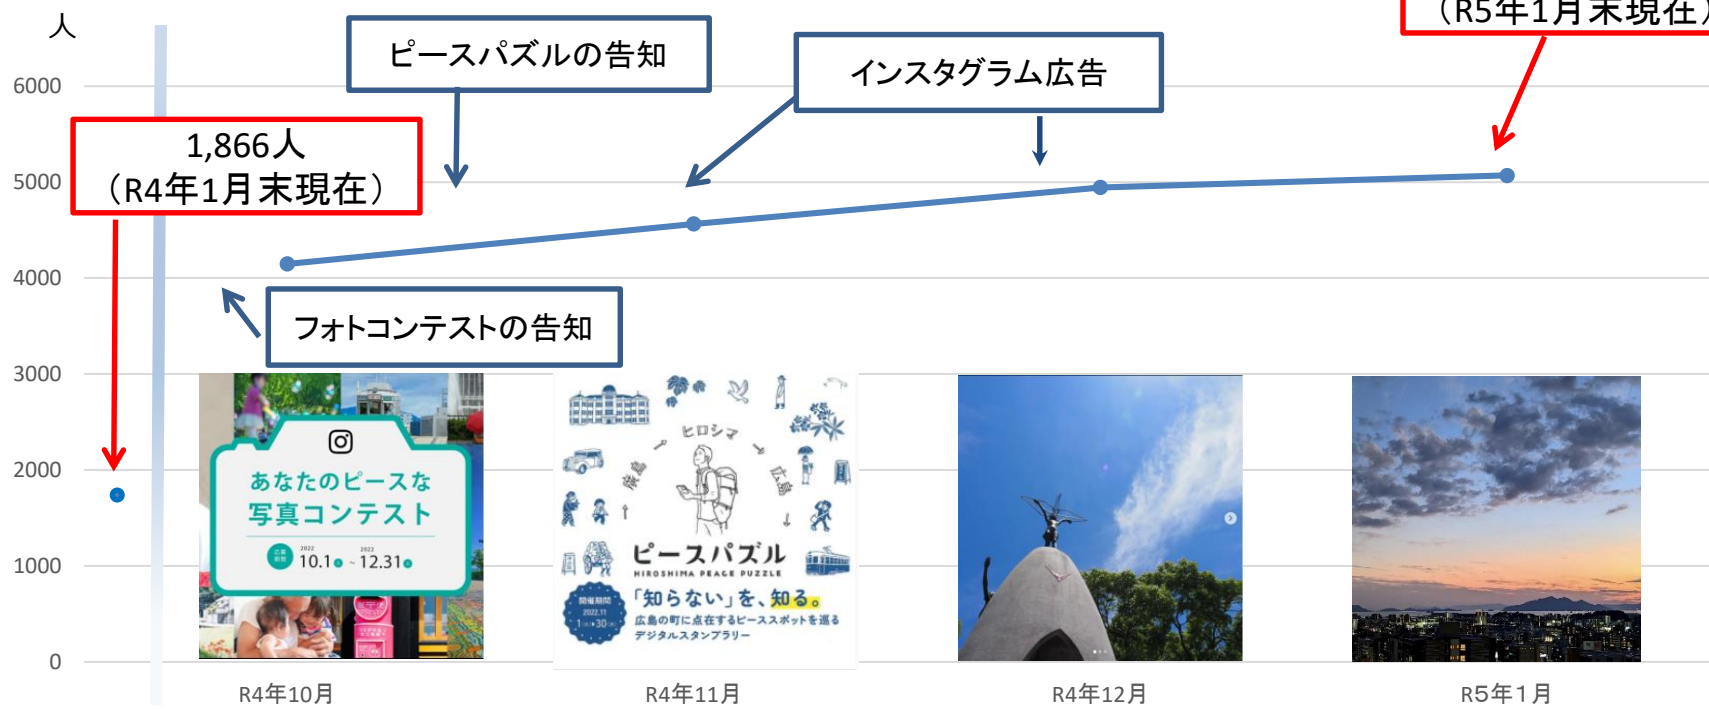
人

6000
5000
4000
3000
2000
1000
0

（R5年1月末現在）

ピースパズルの告知

インスタグラム広告

1,866人
（R4年1月末現在）

フォトコンテストの告知

あなたのピースな
写真コンテスト
2022 10.1 ~ 2022 12.31

ヒロシマ
ピースパズル
HIROSHIMA PEACE PUZZLE
「知らない」を、知る。
広島の町に点在するピーススポットを巡る
デジタルスタンプラリー
開催期間 2022.11 1 ~ 30

R4年10月
R4年11月
R4年12月
R5年1月